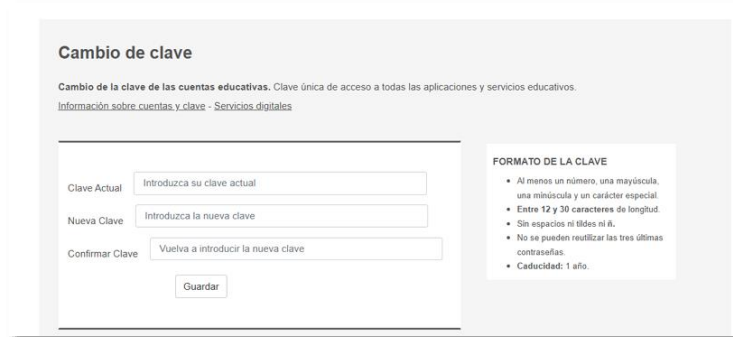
Cambio de clave

**Cambio de la clave de las cuentas educativas.** Clave única de acceso a todas las aplicaciones y servicios educativos.

Información sobre cuentas y clave - Servicios digitales

Clave Actual Introduzca su clave actual

Nueva Clave Introduzca la nueva clave

Confirmar Clave Vuelva a introducir la nueva clave

Guardar

FORMATO DE LA CLAVE

- Al menos un número, una mayúscula, una minúscula y un carácter especial.
- **Entre 12 y 30 caracteres** de longitud.
- Sin espacios ni tildes ni ñ.
- No se pueden reutilizar las tres últimas contraseñas.
- **Caducidad:** 1 año.